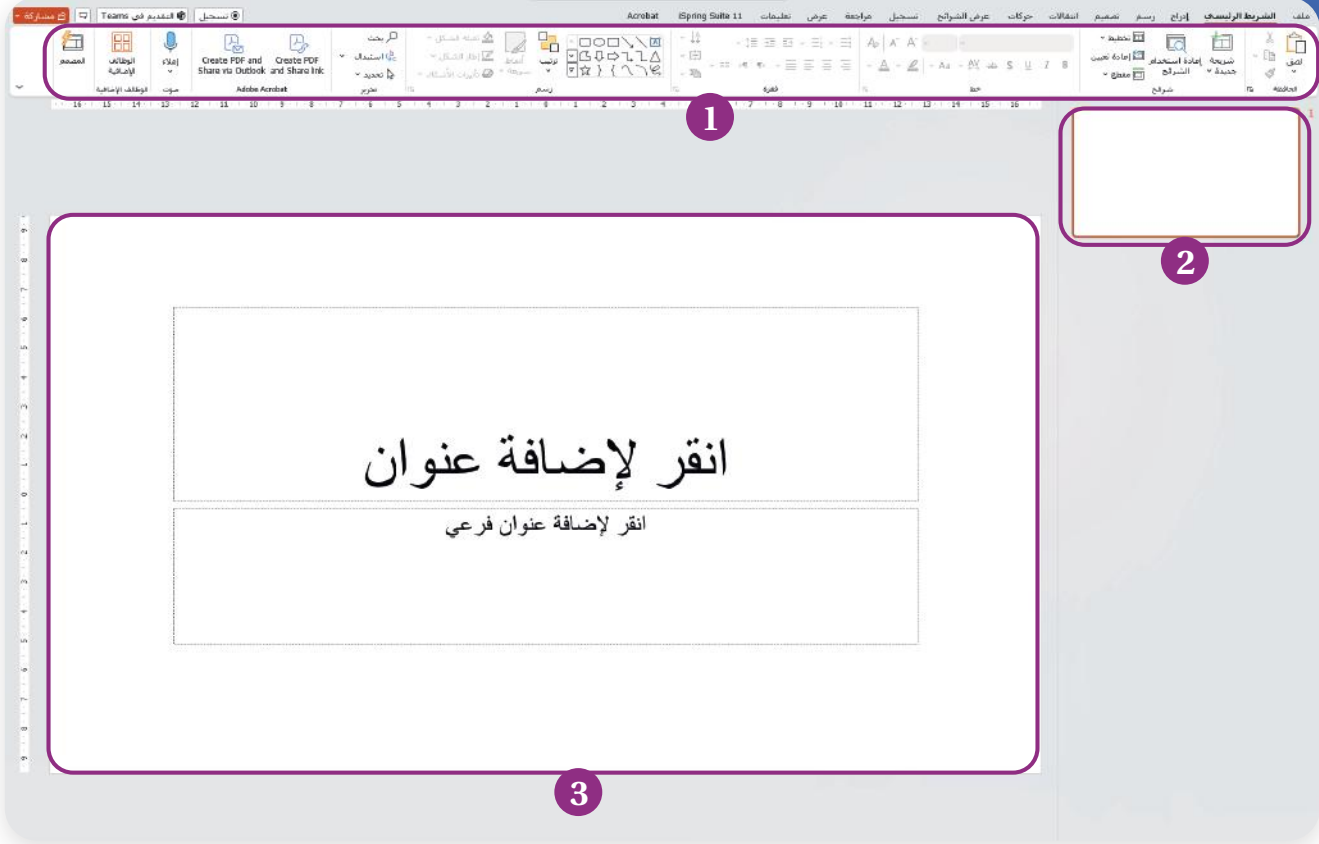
ملف الشريط الرئيسي إدراج رسم تصميم انتقالات حركات عرض الشرائح تسجيل مراجعة عرض تعليمات iSpring Suite 11 Acrobat

تسجيل التقديم في Teams مشاركة

لصق الحافظة

شريحة جديدة إعادة استخدام الشرائح تخطيط إعادة تعيين مقطع شرائح

خط

فقرة

رسم ترتيب أنماط سريعة تعبئة الشكل إطار الشكل تأثيرات الأشكال

بحث استبدال تحديد تحرير

Create PDF and Share link Create PDF and Share via Outlook Adobe Acrobat

إملاء صوت

الوظائف الإضافية الوظائف الإضافية

المصمم

1

2

انقر لإضافة عنوان

انقر لإضافة عنوان فرعي

3